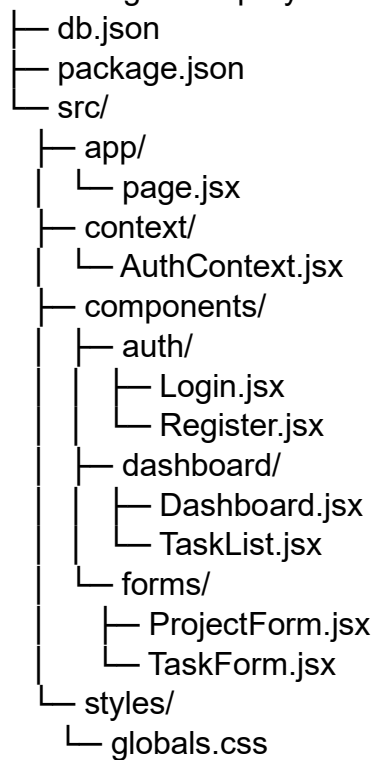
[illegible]
├── db.json
├── package.json
└── src/
    ├── app/
    │   └── page.jsx
    ├── context/
    │   └── AuthContext.jsx
    ├── components/
    │   ├── auth/
    │   │   ├── Login.jsx
    │   │   └── Register.jsx
    │   ├── dashboard/
    │   │   ├── Dashboard.jsx
    │   │   └── TaskList.jsx
    │   └── forms/
    │       ├── ProjectForm.jsx
    │       └── TaskForm.jsx
    └── styles/
        └── globals.css